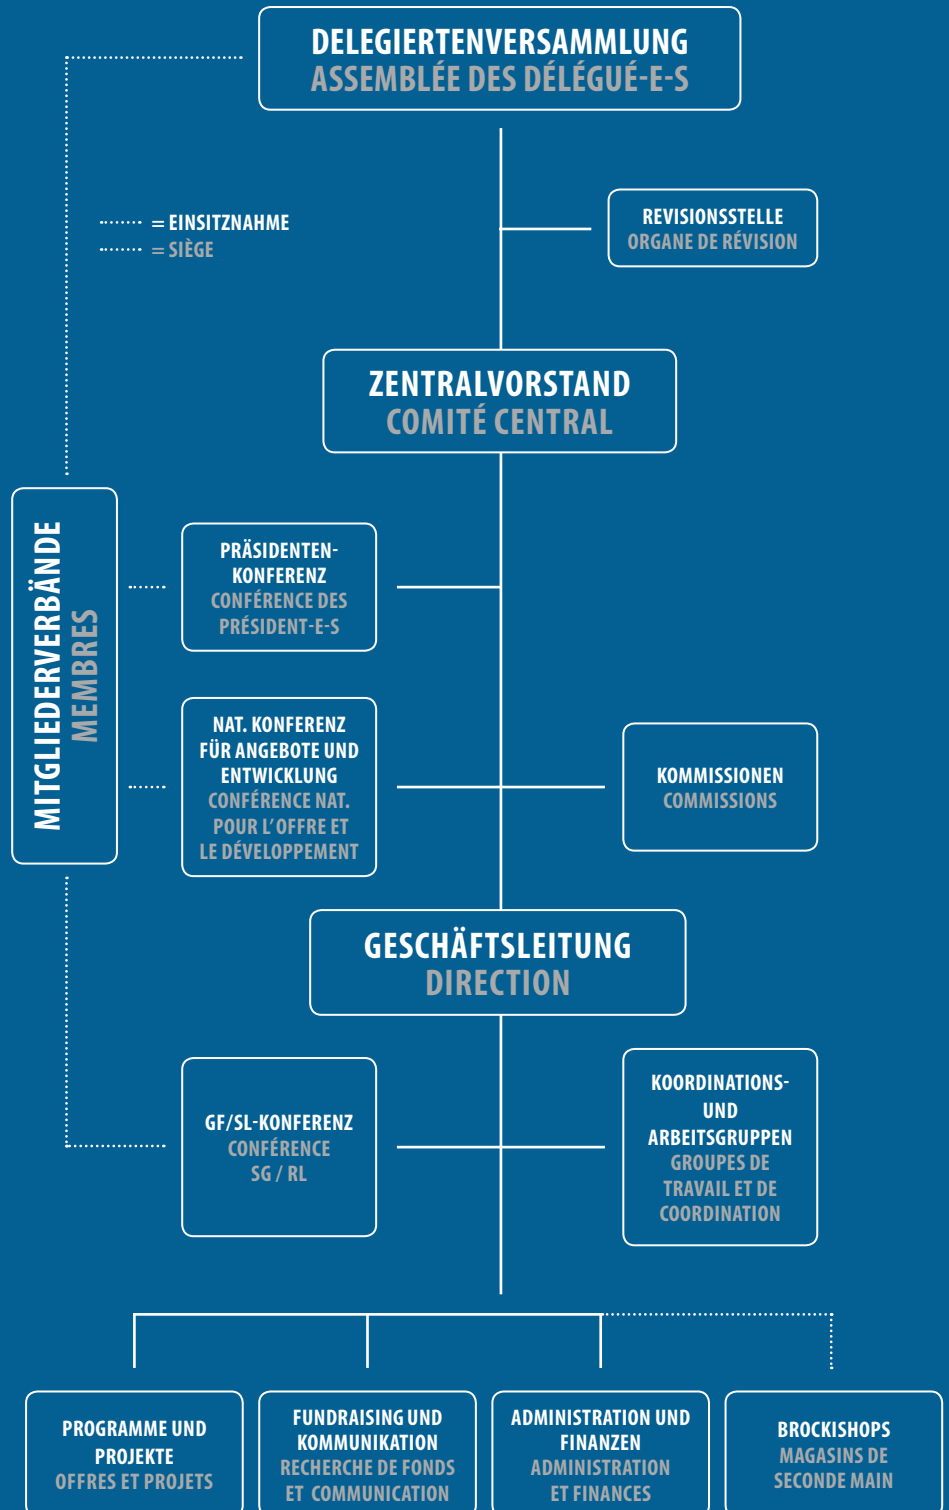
DELEGIERTENVERSAMMLUNG
ASSEMBLÉE DES DÉLÉGUÉ-E-S

······· = EINSITZNAHME
······· = SIÈGE

REVISIONSSTELLE
ORGANE DE RÉVISION

ZENTRALVORSTAND
COMITÉ CENTRAL

MITGLIEDERVERBÄNDE
MEMBRES

PRÄSIDENTENKONFERENZ
CONFÉRENCE DES PRÉSIDENT-E-S

NAT. KONFERENZ FÜR ANGEBOTE UND ENTWICKLUNG
CONFÉRENCE NAT. POUR L'OFFRE ET LE DÉVELOPPEMENT

KOMMISSIONEN
COMMISSIONS

GESCHÄFTSLEITUNG
DIRECTION

GF/SL-KONFERENZ
CONFÉRENCE SG / RL

KOORDINATIONS- UND ARBEITSGRUPPEN
GROUPES DE TRAVAIL ET DE COORDINATION

PROGRAMME UND PROJEKTE
OFFRES ET PROJETS

FUNDRAISING UND KOMMUNIKATION
RECHERCHE DE FONDS ET COMMUNICATION

ADMINISTRATION UND FINANZEN
ADMINISTRATION ET FINANCES

BROCKISHOPS
MAGASINS DE SECONDE MAIN